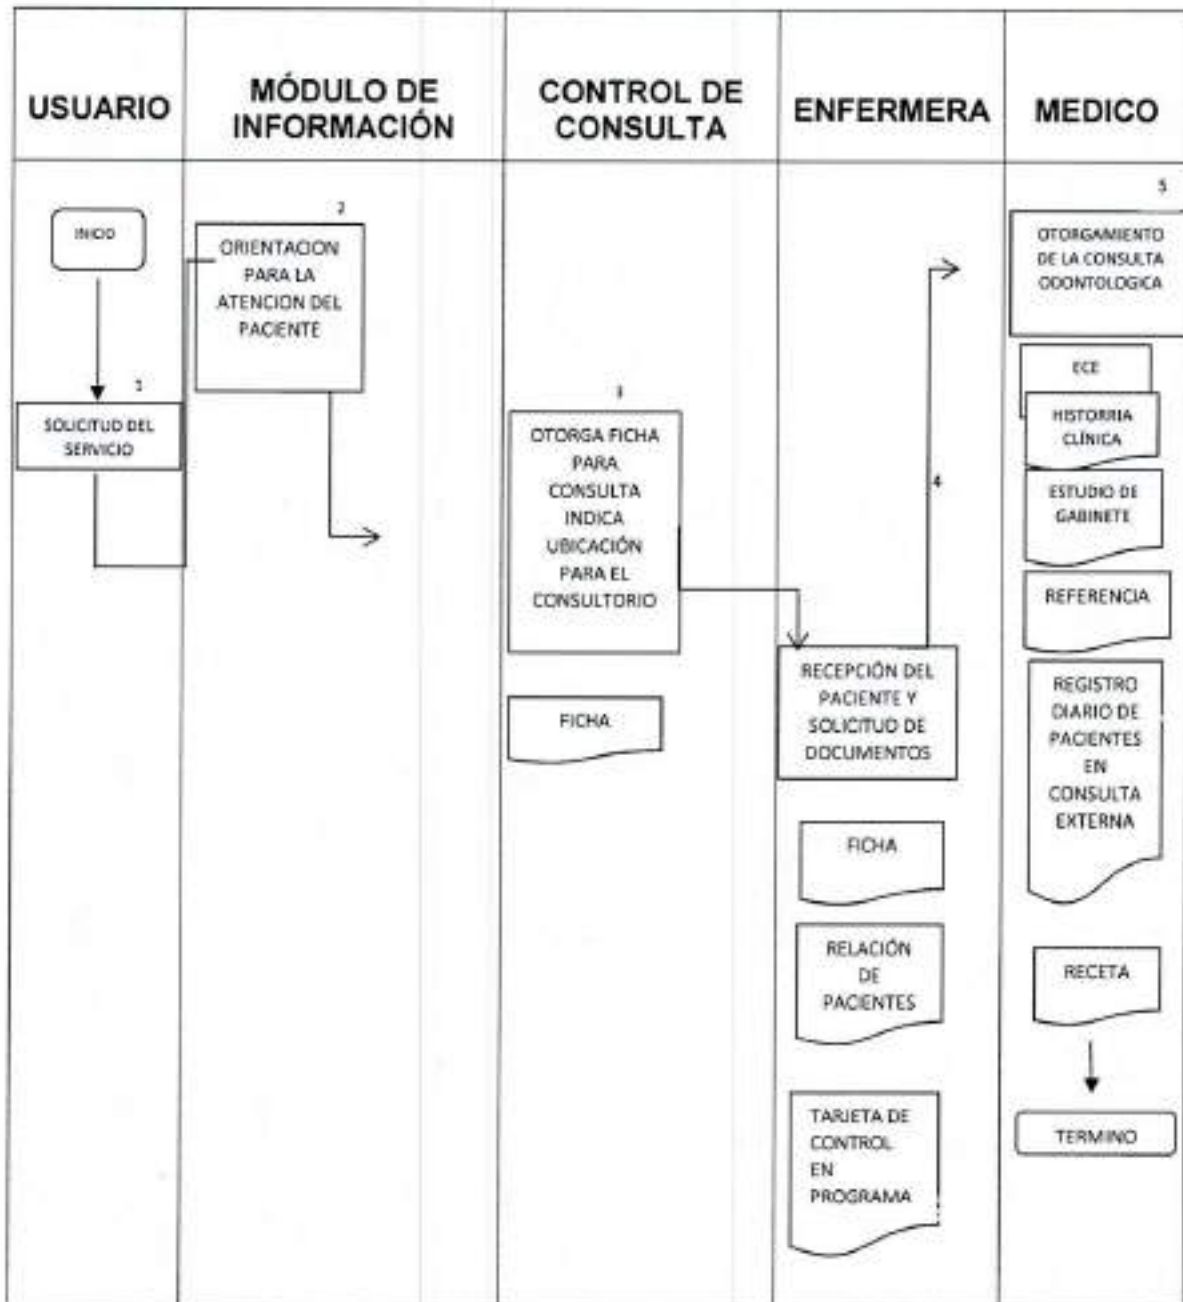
USUARIO

MÓDULO DE INFORMACIÓN

CONTROL DE CONSULTA

ENFERMERA

MEDICO

INICIO

1
SOLICITUD DEL SERVICIO

2
ORIENTACION PARA LA ATENCION DEL PACIENTE

3
OTORGA FICHA PARA CONSULTA INDICA UBICACIÓN PARA EL CONSULTORIO

FICHA

4

RECEPCIÓN DEL PACIENTE Y SOLICITUD DE DOCUMENTOS

FICHA

RELACIÓN DE PACIENTES

TARJETA DE CONTROL EN PROGRAMA

5
OTORGAMIENTO DE LA CONSULTA ODONTOLOGICA

ECE

HISTORRIA CLÍNICA

ESTUDIO DE GABINETE

REFERENCIA

REGISTRO DIARIO DE PACIENTES EN CONSULTA EXTERNA

RECETA

TERMINO